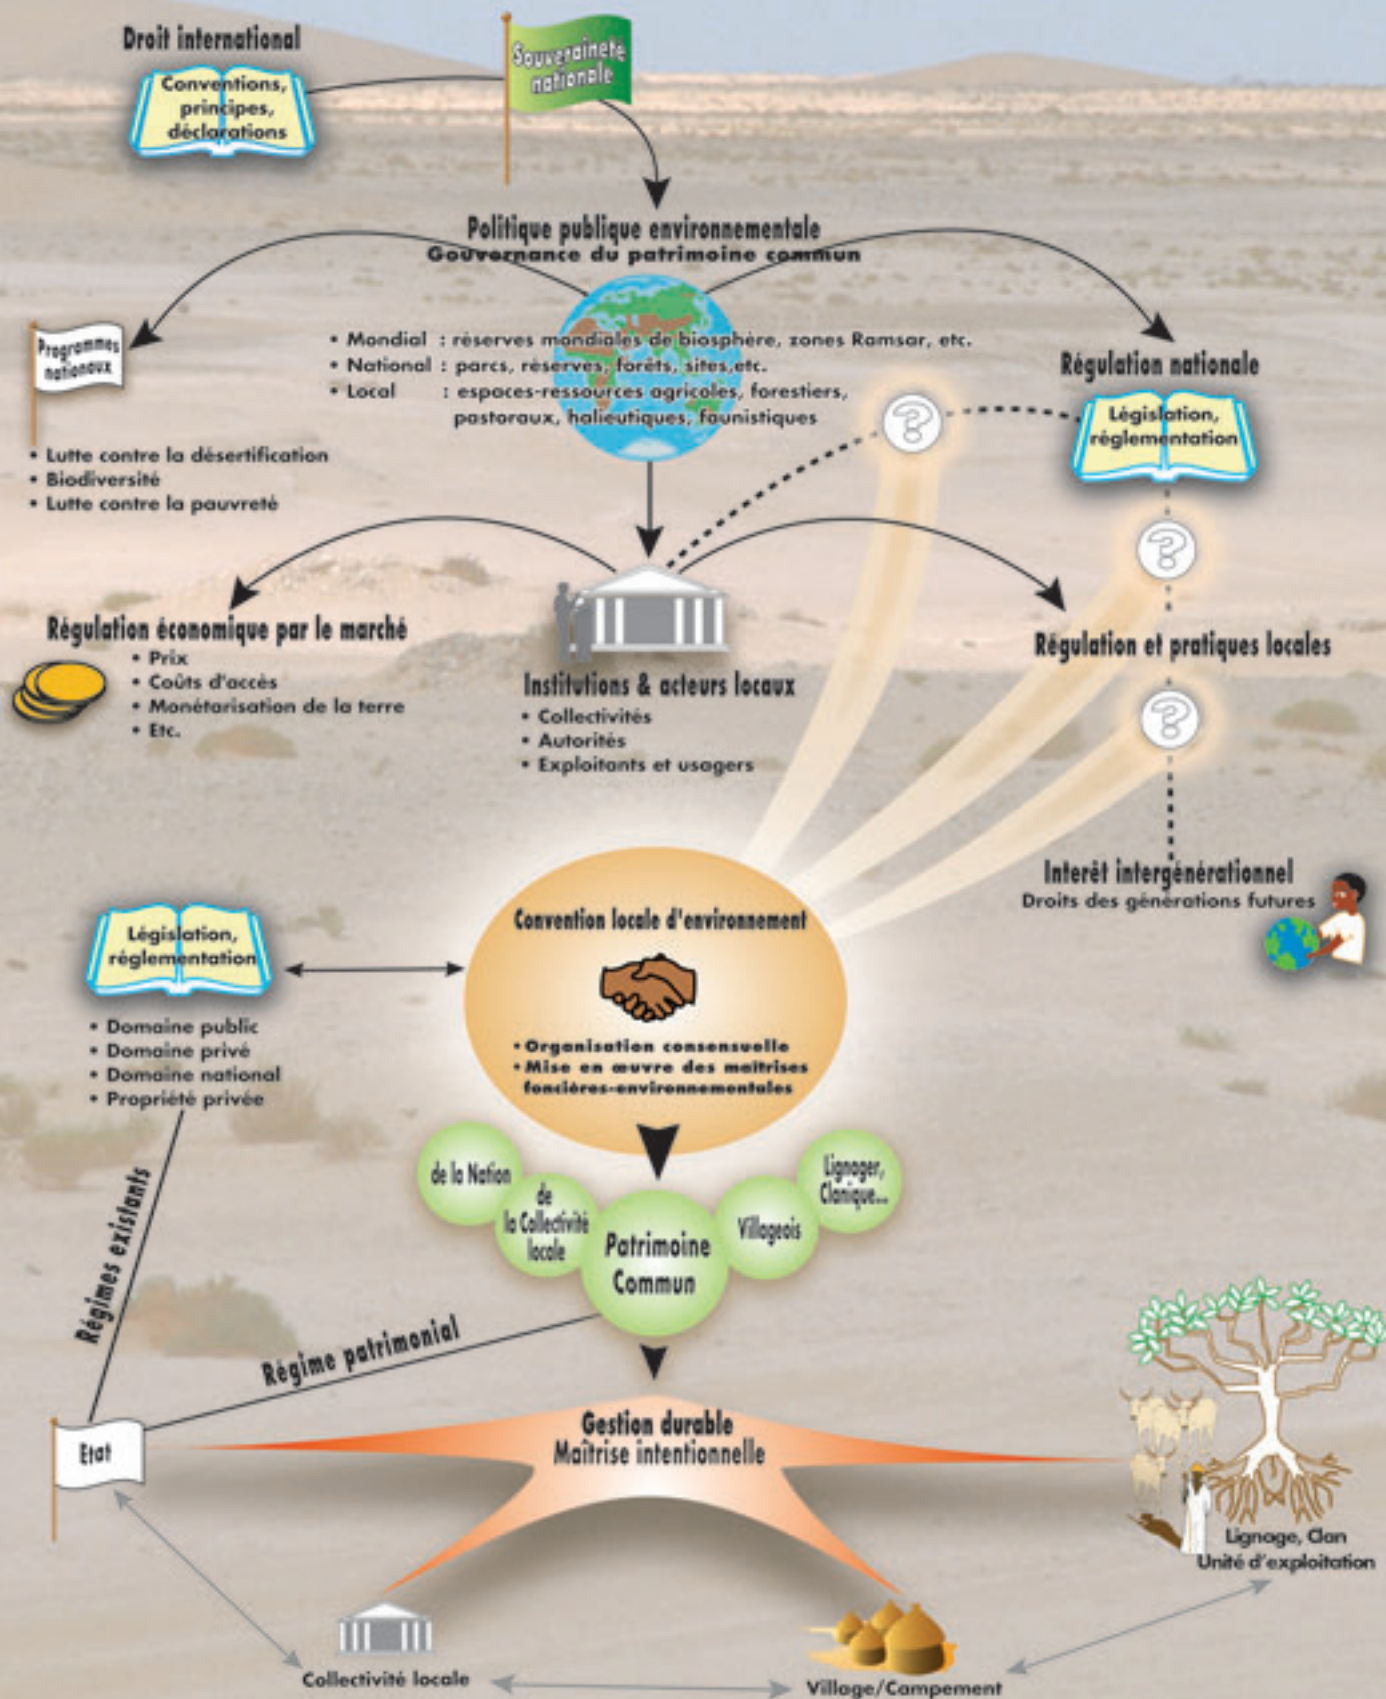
Droit international

Conventions, principes, déclarations

Souveraineté nationale

Politique publique environnementale
Gouvernance du patrimoine commun

Programmes nationaux

• Mondial : réserves mondiales de biosphère, zones Ramsar, etc.
• National : parcs, réserves, forêts, sites,etc.
• Local : espaces-ressources agricoles, forestiers, pastoraux, halieutiques, faunistiques

Régulation nationale

Législation, réglementation

• Lutte contre la désertification
• Biodiversité
• Lutte contre la pauvreté

Régulation économique par le marché
• Prix
• Coûts d'accès
• Monétarisation de la terre
• Etc.

Institutions & acteurs locaux
• Collectivités
• Autorités
• Exploitants et usagers

Régulation et pratiques locales

Interêt intergénérationnel
Droits des générations futures

Législation, réglementation
• Domaine public
• Domaine privé
• Domaine national
• Propriété privée

Convention locale d'environnement
• Organisation consensuelle
• Mise en œuvre des maîtrises foncières-environnementales

de la Nation

de la Collectivité locale

Patrimoine Commun

Villageois

Lignager, Clanique...

Régimes existants

Régime patrimonial

Etat

Gestion durable
Maîtrise intentionnelle

Lignage, Clan
Unité d'exploitation

Collectivité locale

Village/Campement